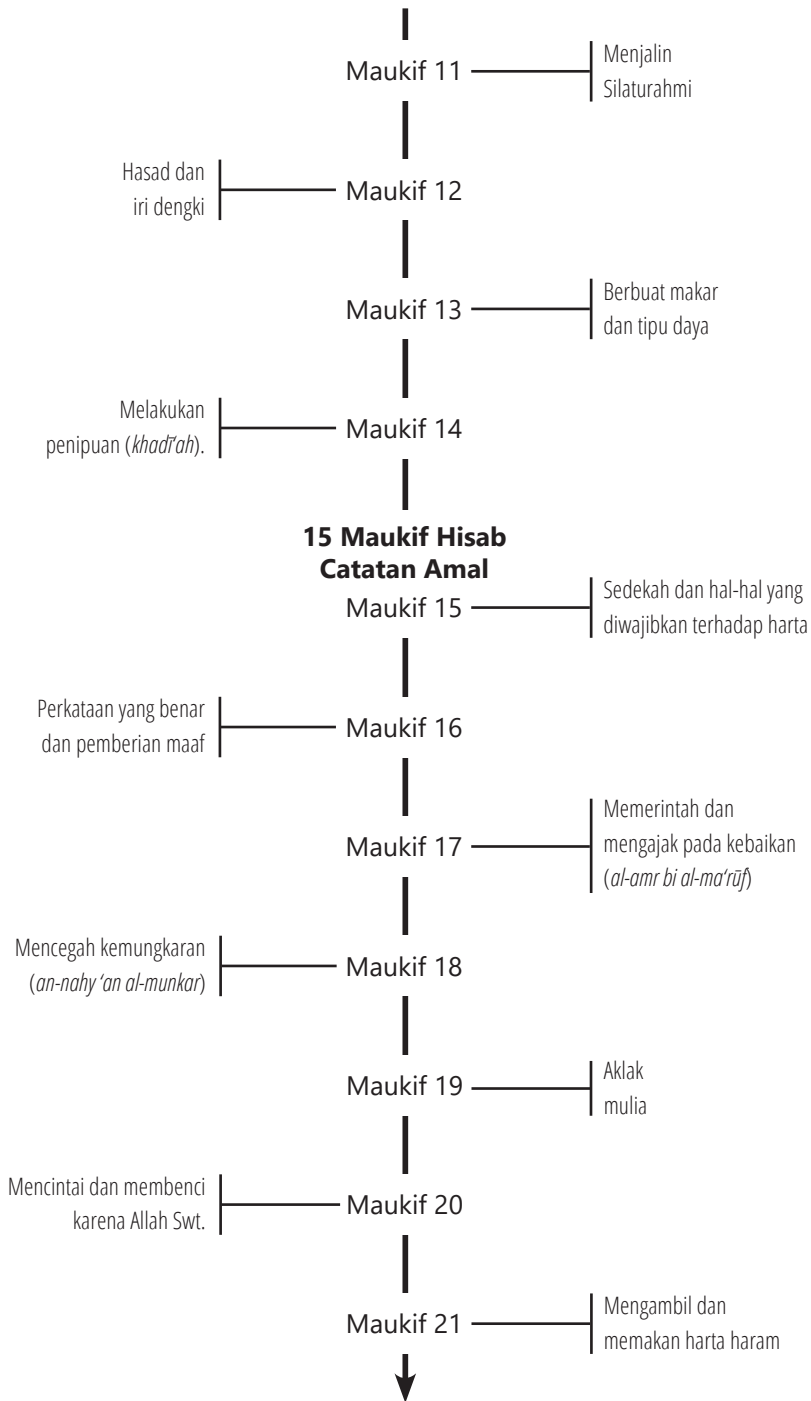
Maukif 11

Menjalin Silaturahmi

Hasad dan iri dengki

Maukif 12

Maukif 13

Berbuat makar dan tipu daya

Melakukan penipuan (*khadī'ah*).

Maukif 14

**15 Maukif Hisab Catatan Amal**

Maukif 15

Sedekah dan hal-hal yang diwajibkan terhadap harta

Perkataan yang benar dan pemberian maaf

Maukif 16

Maukif 17

Memerintah dan mengajak pada kebaikan (*al-amr bi al-ma'rūf*)

Mencegah kemungkaran (*an-nahy 'an al-munkar*)

Maukif 18

Maukif 19

Aklak mulia

Mencintai dan membenci karena Allah Swt.

Maukif 20

Maukif 21

Mengambil dan memakan harta haram